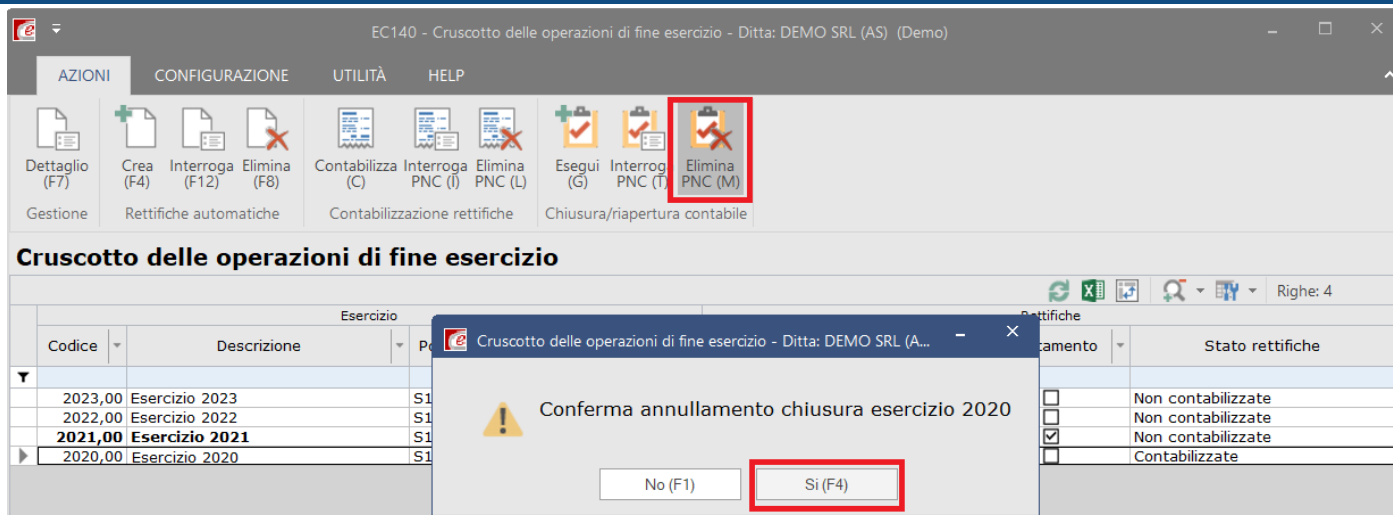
EC140 - Cruscotto delle operazioni di fine esercizio - Ditta: DEMO SRL (AS) (Demo)

AZIONI CONFIGURAZIONE UTILITÀ HELP

Dettaglio (F7)
Gestione

Crea (F4) Interroga (F12) Elimina (F8)
Rettifiche automatiche

Contabilizza (C) Interroga PNC (I) Elimina PNC (L)
Contabilizzazione rettifiche

Esegui (G) Interroga PNC (T) Elimina PNC (M)
Chiusura/riapertura contabile

Cruscotto delle operazioni di fine esercizio

Righe: 4

| Esercizio | | | Rettifiche | |
|---|---|---|---|---|
| Codice | Descrizione | P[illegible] | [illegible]tamento | Stato rettifiche |
| 2023,00 | Esercizio 2023 | S1 | ☐ | Non contabilizzate |
| 2022,00 | Esercizio 2022 | S1 | ☐ | Non contabilizzate |
| **2021,00** | **Esercizio 2021** | S1 | ☑ | Non contabilizzate |
| 2020,00 | Esercizio 2020 | S1 | ☐ | Contabilizzate |

Cruscotto delle operazioni di fine esercizio - Ditta: DEMO SRL (A...

Conferma annullamento chiusura esercizio 2020

No (F1) Si (F4)